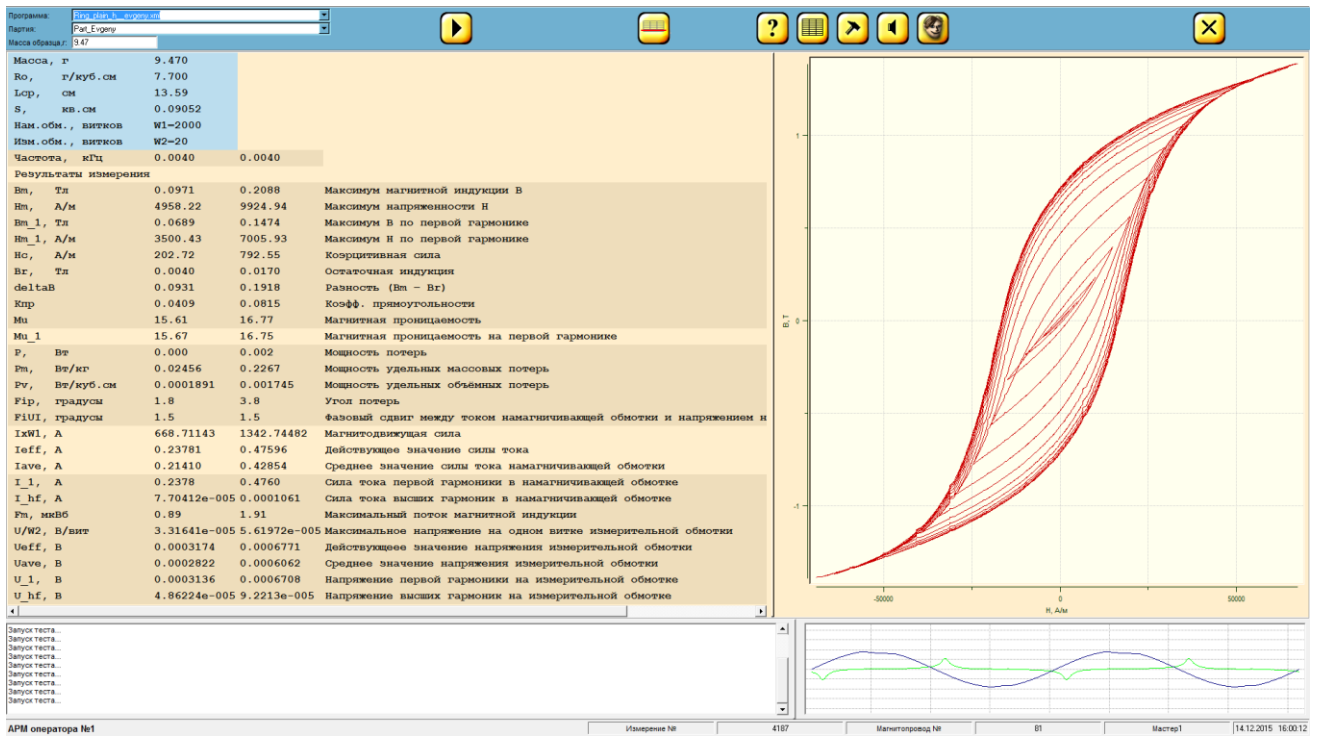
Программа: Ring_plain_h__evgeny.xml
Партия: Part_Evgeny
Масса образца,г: 9.47

| | | | |
|---|---|---|---|
| Масса, г | 9.470 | | |
| Ro, г/куб.см | 7.700 | | |
| Lср, см | 13.59 | | |
| S, кв.см | 0.09052 | | |
| Нам.обм., витков | W1=2000 | | |
| Изм.обм., витков | W2=20 | | |
| Частота, кГц | 0.0040 | 0.0040 | |
| Результаты измерения | | | |
| Bm, Тл | 0.0971 | 0.2088 | Максимум магнитной индукции B |
| Hm, А/м | 4958.22 | 9924.94 | Максимум напряженности H |
| Bm_1, Тл | 0.0689 | 0.1474 | Максимум B по первой гармонике |
| Hm_1, А/м | 3500.43 | 7005.93 | Максимум H по первой гармонике |
| Hc, А/м | 202.72 | 792.55 | Коэрцитивная сила |
| Br, Тл | 0.0040 | 0.0170 | Остаточная индукция |
| deltaB | 0.0931 | 0.1918 | Разность (Bm - Br) |
| Kпр | 0.0409 | 0.0815 | Коэфф. прямоугольности |
| Mu | 15.61 | 16.77 | Магнитная проницаемость |
| Mu_1 | 15.67 | 16.75 | Магнитная проницаемость на первой гармонике |
| P, Вт | 0.000 | 0.002 | Мощность потерь |
| Pm, Вт/кг | 0.02456 | 0.2267 | Мощность удельных массовых потерь |
| Pv, Вт/куб.см | 0.0001891 | 0.001745 | Мощность удельных объёмных потерь |
| Fip, градусы | 1.8 | 3.8 | Угол потерь |
| FiUI, градусы | 1.5 | 1.5 | Фазовый сдвиг между током намагничивающей обмотки и напряжением н |
| IxW1, А | 668.71143 | 1342.74482 | Магнитодвижущая сила |
| Ieff, А | 0.23781 | 0.47596 | Действующее значение силы тока |
| Iave, А | 0.21410 | 0.42854 | Среднее значение силы тока намагничивающей обмотки |
| I_1, А | 0.2378 | 0.4760 | Сила тока первой гармоники в намагничивающей обмотке |
| I_hf, А | 7.70412e-005 | 0.0001061 | Сила тока высших гармоник в намагничивающей обмотке |
| Fm, мкВб | 0.89 | 1.91 | Максимальный поток магнитной индукции |
| U/W2, В/вит | 3.31641e-005 | 5.61972e-005 | Максимальное напряжение на одном витке измерительной обмотки |
| Ueff, В | 0.0003174 | 0.0006771 | Действующее значение напряжения измерительной обмотки |
| Uave, В | 0.0002822 | 0.0006062 | Среднее значение напряжения измерительной обмотки |
| U_1, В | 0.0003136 | 0.0006708 | Напряжение первой гармоники на измерительной обмотке |
| U_hf, В | 4.86224e-005 | 9.2213e-005 | Напряжение высших гармоник на измерительной обмотке |

1
0
-1
B, T
-50000
0
50000
H, А/м

Запуск теста...
Запуск теста...
Запуск теста...
Запуск теста...
Запуск теста...
Запуск теста...
Запуск теста...
Запуск теста...
Запуск теста...
Запуск теста...

АРМ оператора №1 | Измерение № | 4187 | Магнитопровод № | 81 | Мастер1 | 14.12.2015 16:00:12